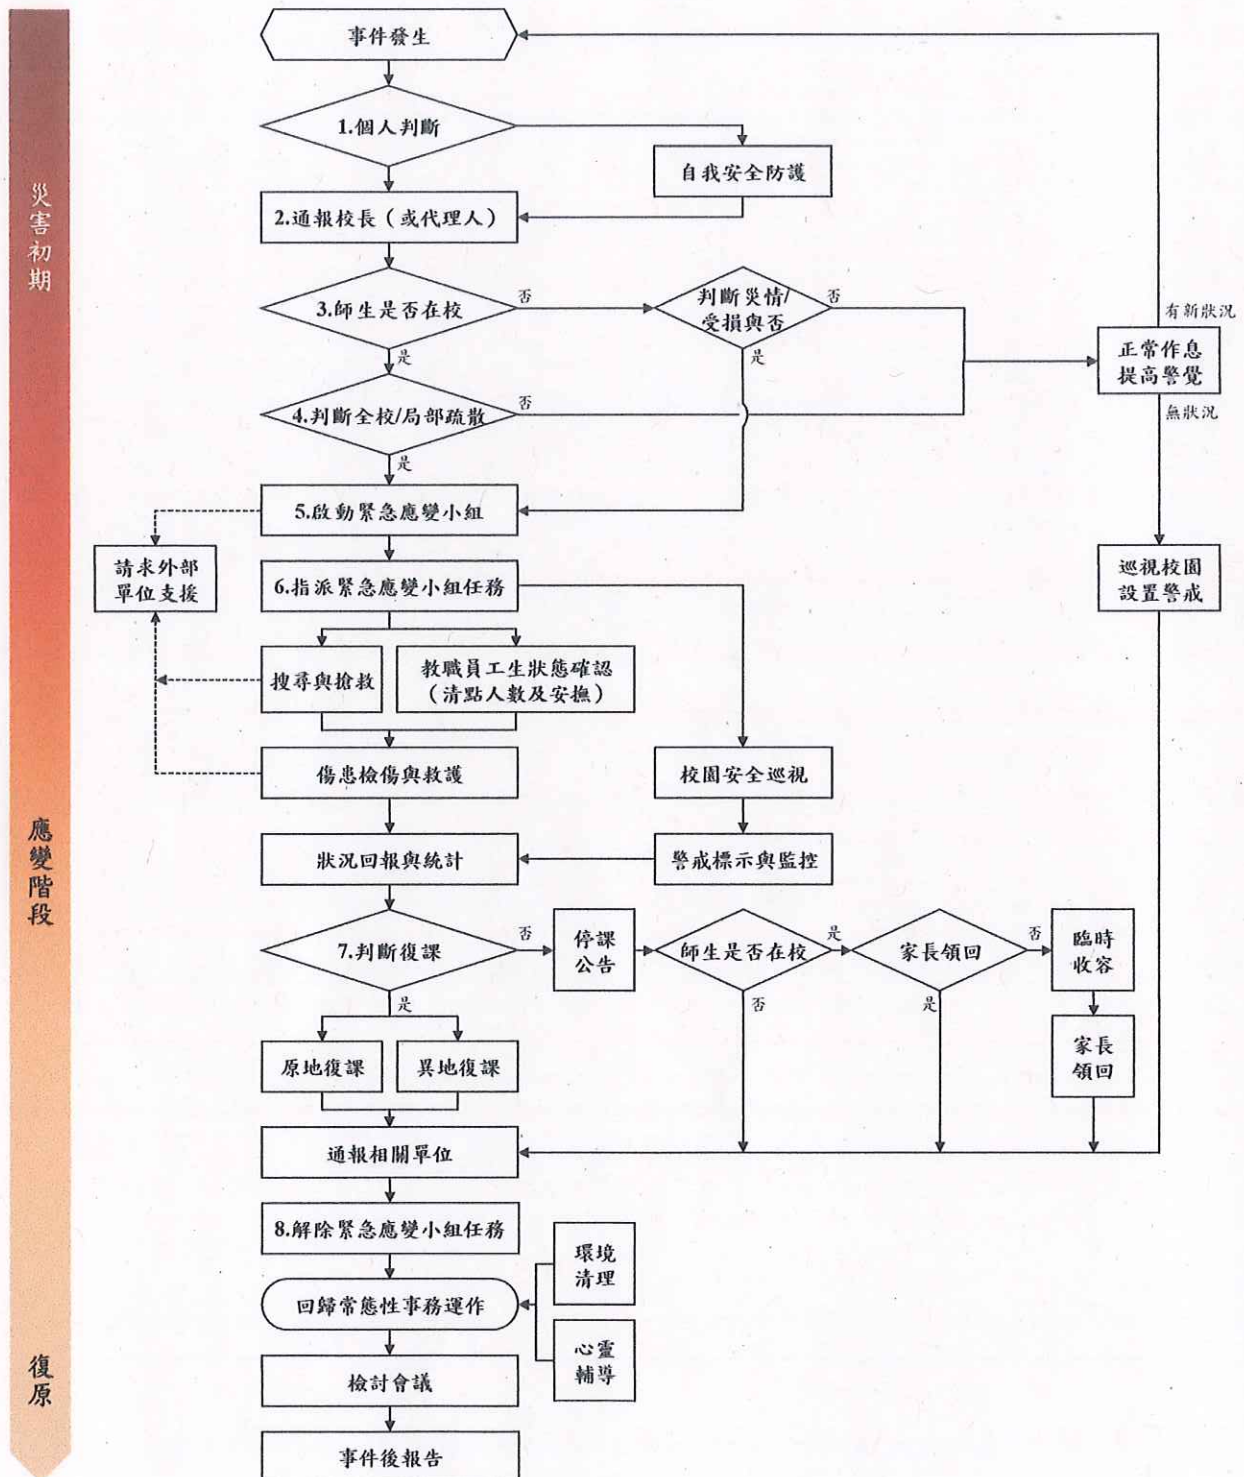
災害初期

應變階段

復原

事件發生

1.個人判斷

自我安全防護

2.通報校長（或代理人）

3.師生是否在校

否

判斷災情/受損與否

否

是

是

有新狀況

正常作息提高警覺

無狀況

4.判斷全校/局部疏散

否

是

5.啟動緊急應變小組

請求外部單位支援

6.指派緊急應變小組任務

巡視校園設置警戒

搜尋與搶救

教職員工生狀態確認（清點人數及安撫）

傷患檢傷與救護

校園安全巡視

狀況回報與統計

警戒標示與監控

7.判斷復課

否

停課公告

師生是否在校

是

家長領回

否

臨時收容

否

是

是

家長領回

原地復課

異地復課

通報相關單位

8.解除緊急應變小組任務

環境清理

回歸常態性事務運作

心靈輔導

檢討會議

事件後報告